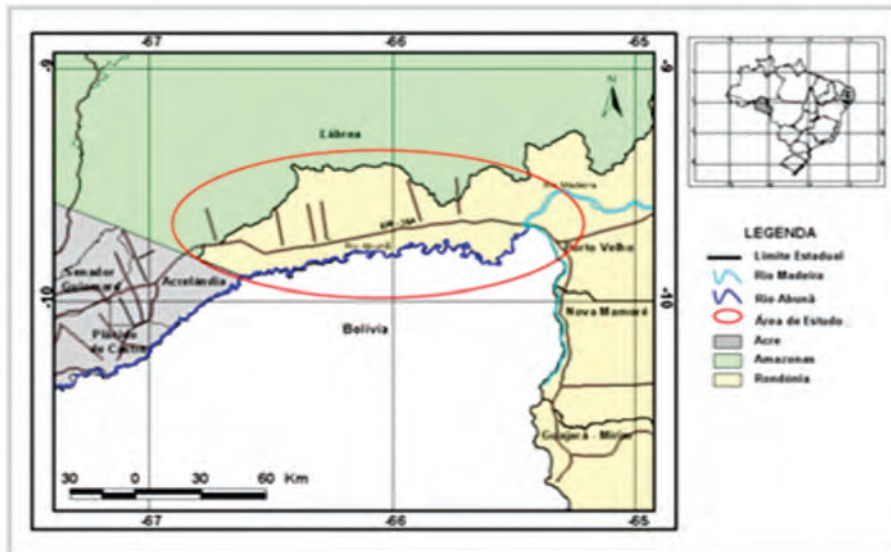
-67
-66
-65
-9
-9
-10
-10
Lábrea
N
BR-364
Rio Madeira
Rio Abunã
Porto Velho
Senador Guiomard
Acrelândia
Plácido de Castro
Bolívia
Nova Mamoré
Guajará - Mirim
30
0
30
60
Km
-67
-66
-65

LEGENDA
Limite Estadual
Rio Madeira
Rio Abunã
Área de Estudo
Acre
Amazonas
Rondônia